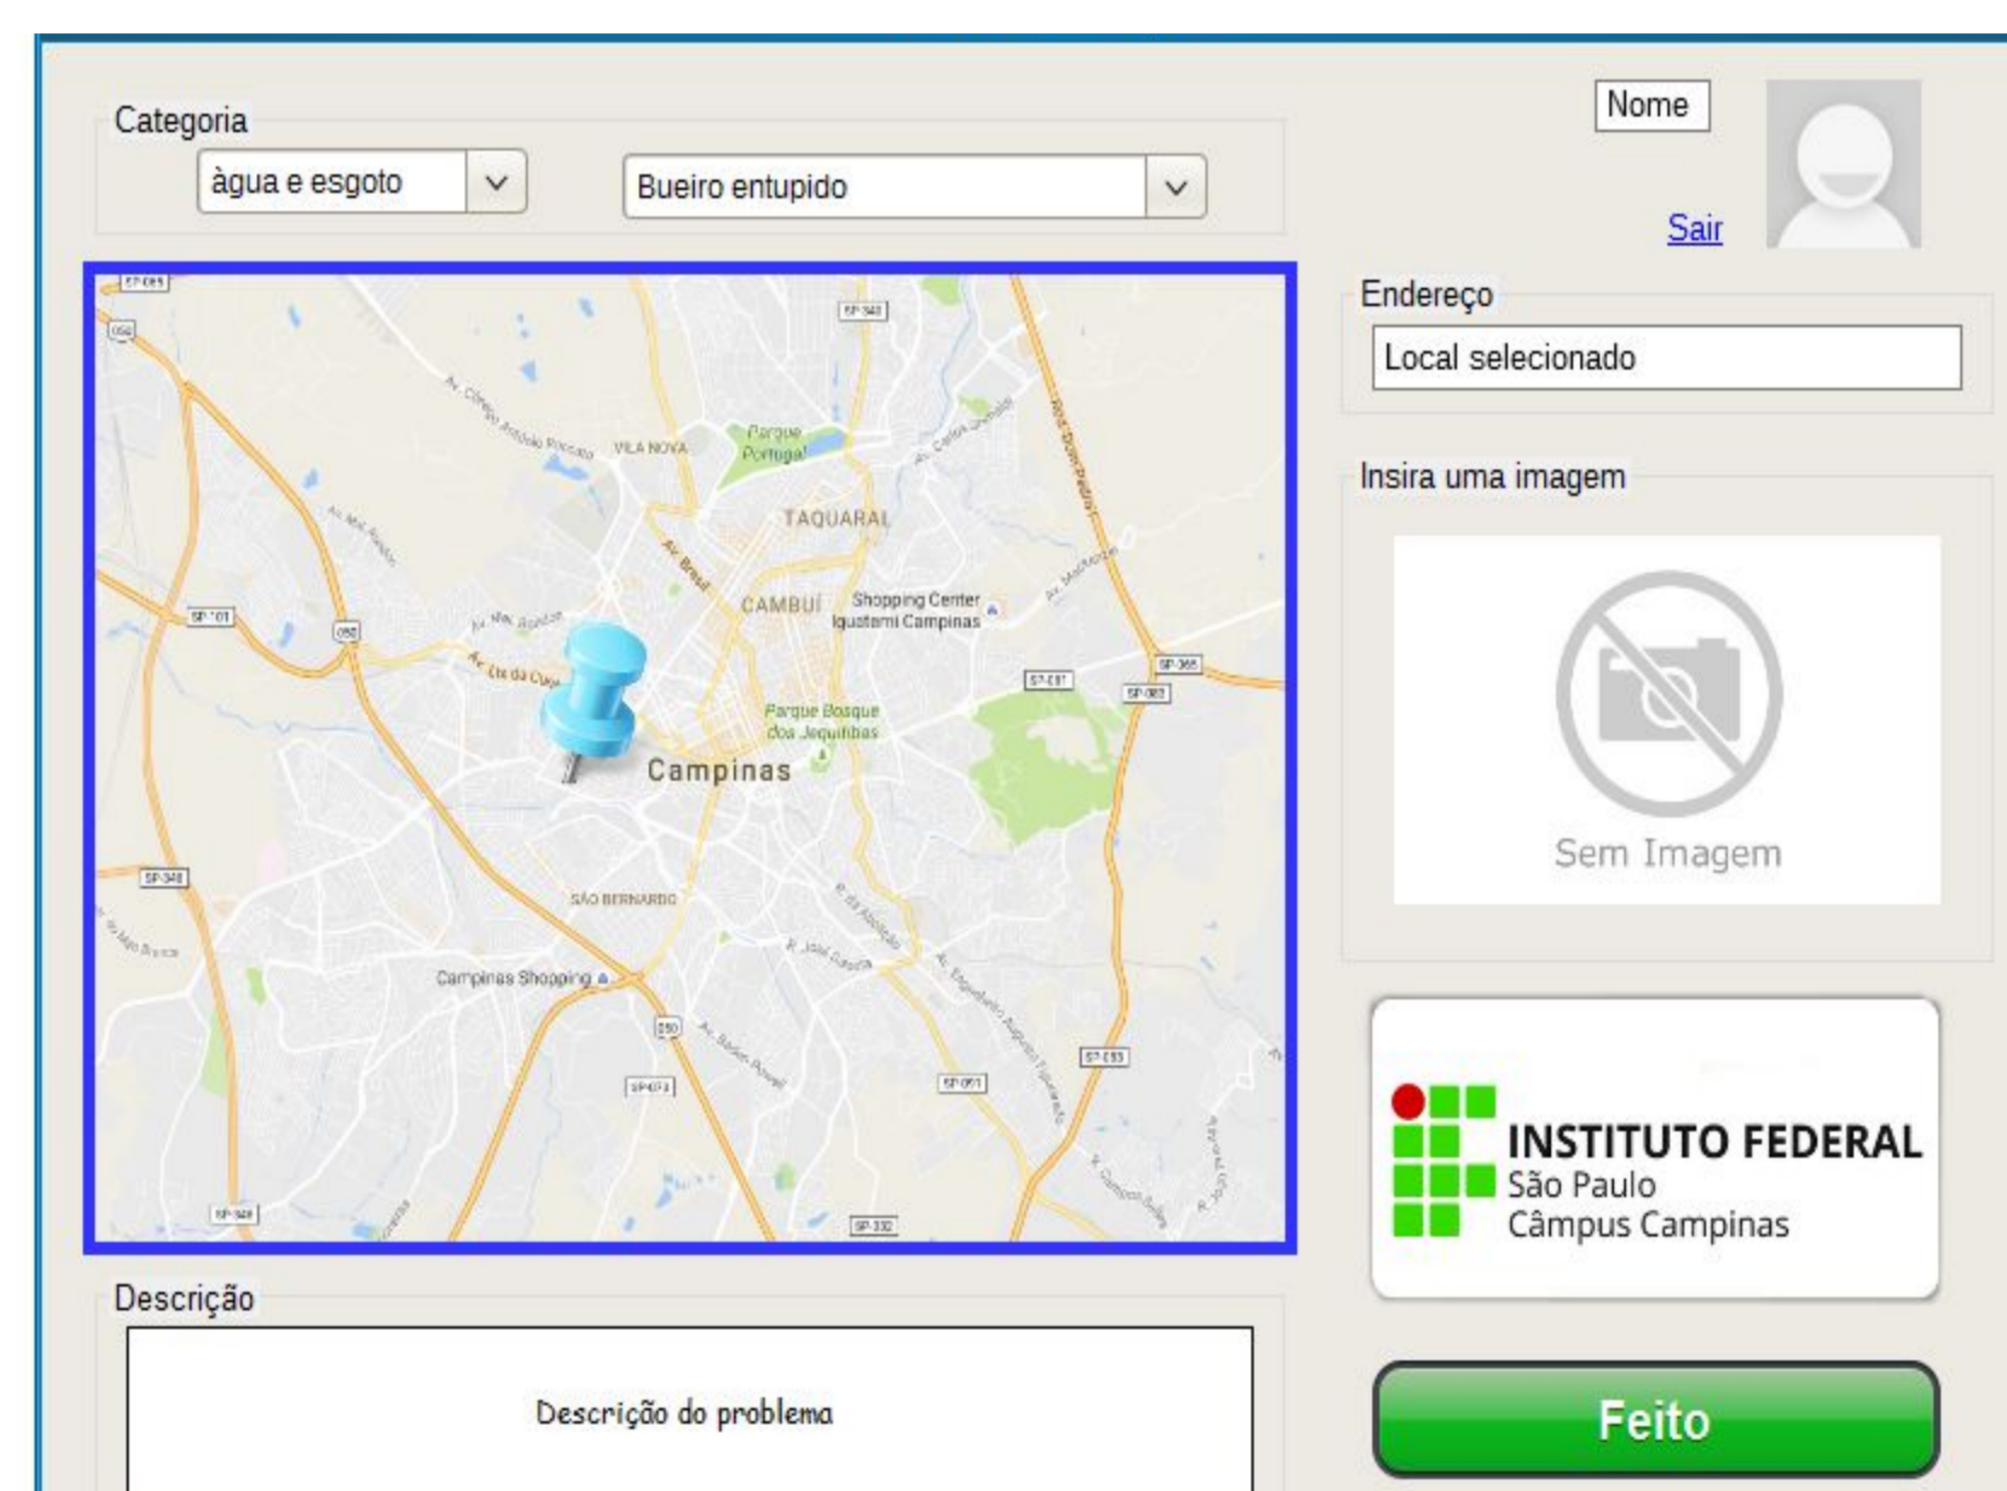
Categoria

àgua e esgoto

Bueiro entupido

Nome

Sair

Endereço

Local selecionado

Insira uma imagem

Sem Imagem

VILA NOVA

Parque Portugal

TAQUARAL

CAMBUÍ

Shopping Center Iguatemi Campinas

Parque Bosque dos Jequitibás

Campinas

SÃO BERNARDO

Campinas Shopping

INSTITUTO FEDERAL
São Paulo
Câmpus Campinas

Descrição

Descrição do problema

Feito